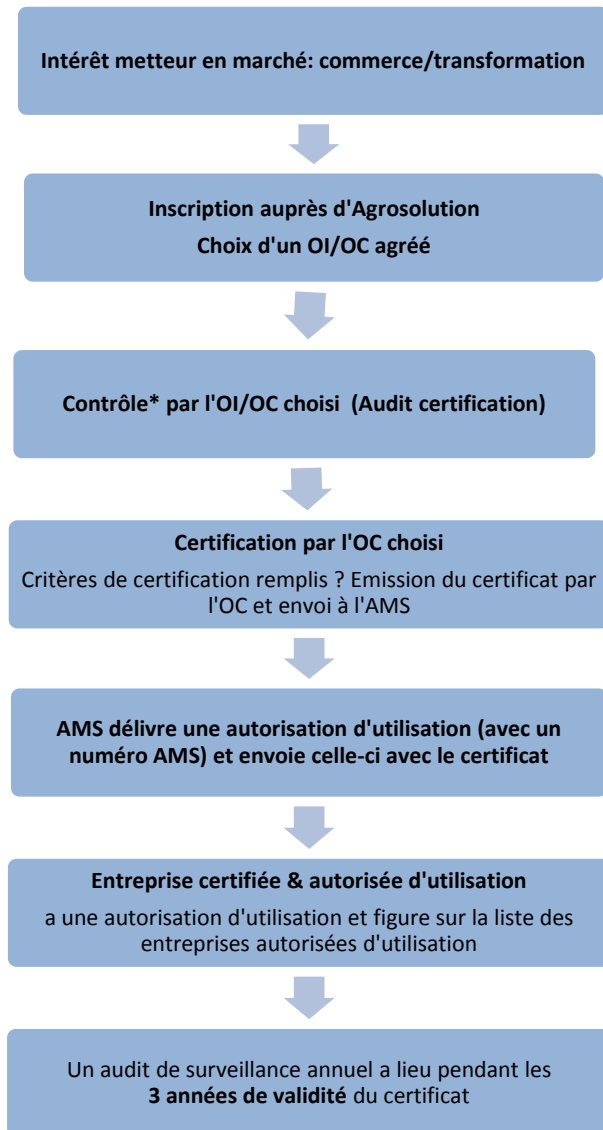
Intérêt metteur en marché: commerce/transformation

Inscription auprès d'Agrosolution

Choix d'un OI/OC agréé

Contrôle* par l'OI/OC choisi (Audit certification)

Certification par l'OC choisi

Critères de certification remplis ? Emission du certificat par l'OC et envoi à l'AMS

AMS délivre une autorisation d'utilisation (avec un numéro AMS) et envoie celle-ci avec le certificat

Entreprise certifiée & autorisée d'utilisation

a une autorisation d'utilisation et figure sur la liste des entreprises autorisées d'utilisation

Un audit de surveillance annuel a lieu pendant les **3 années de validité** du certificat